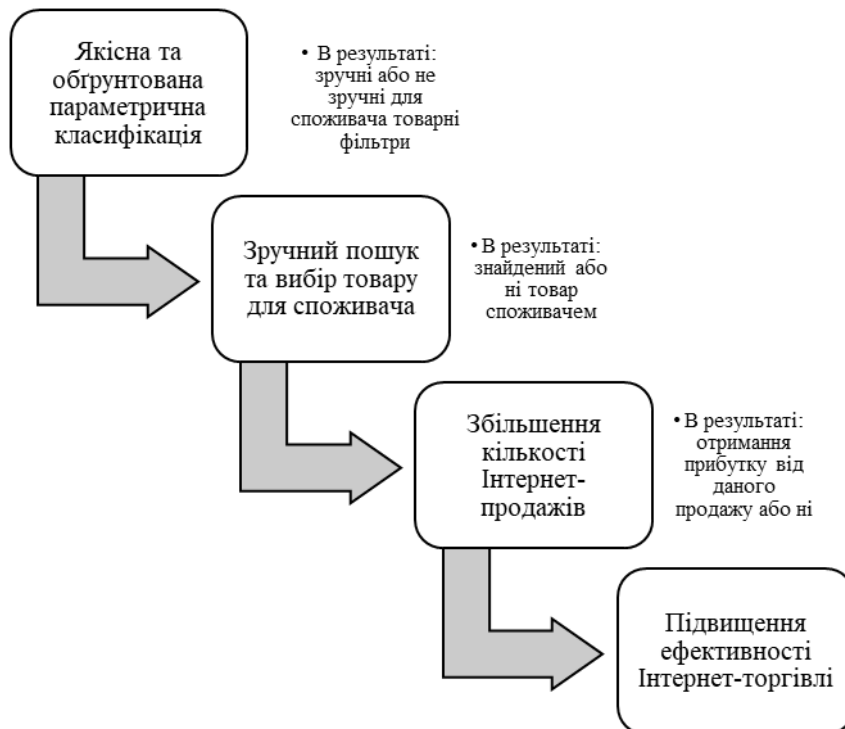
Якісна та обґрунтована параметрична класифікація

• В результаті: зручні або не зручні для споживача товарні фільтри

Зручний пошук та вибір товару для споживача

• В результаті: знайдений або ні товар споживачем

Збільшення кількості Інтернет-продажів

• В результаті: отримання прибутку від даного продажу або ні

Підвищення ефективності Інтернет-торгівлі